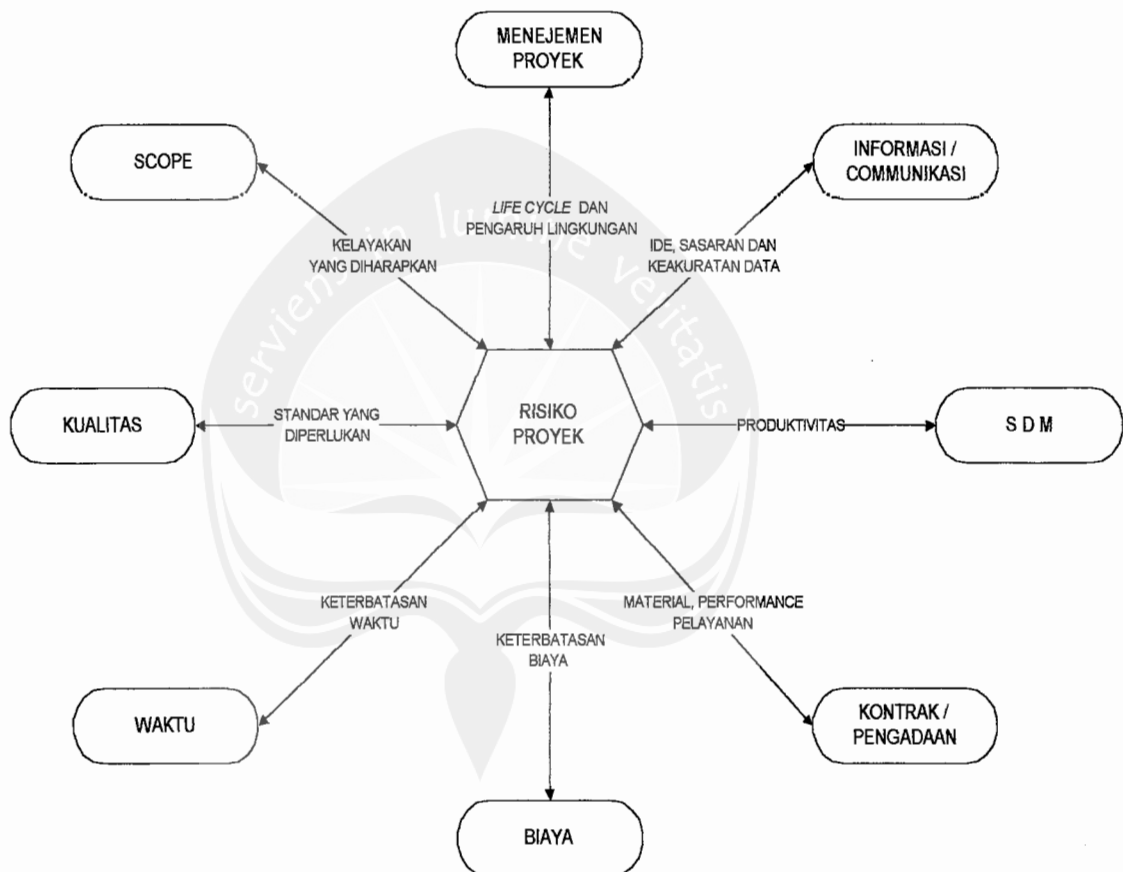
MENEJEMEN PROYEK

SCOPE

INFORMASI / COMMUNIKASI

*LIFE CYCLE* DAN PENGARUH LINGKUNGAN

KELAYAKAN YANG DIHARAPKAN

IDE, SASARAN DAN KEAKURATAN DATA

KUALITAS

STANDAR YANG DIPERLUKAN

RISIKO PROYEK

PRODUKTIVITAS

S D M

KETERBATASAN WAKTU

MATERIAL, PERFORMANCE PELAYANAN

KETERBATASAN BIAYA

WAKTU

KONTRAK / PENGADAAN

BIAYA

serviens in lumine veritatis